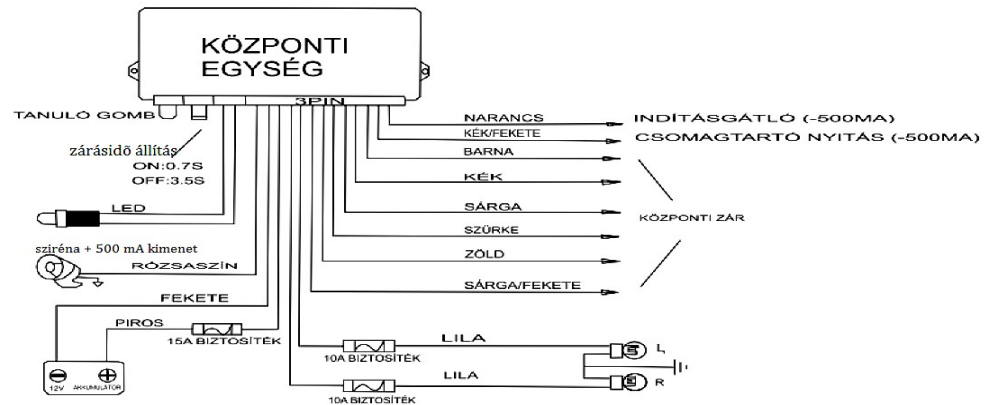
KÖZPONTI EGYSÉG

3PIN

TANULÓ GOMB

zárásidő állítás
ON:0.7S
OFF:3.5S

LED

sziréna + 500 mA kimenet
RÓZSASZÍN

FEKETE

PIROS

15A BIZTOSÍTÉK

12V AKKUMULÁTOR

NARANCS
INDÍTÁSGÁTLÓ (-500MA)
KÉK/FEKETE
CSOMAGTARTÓ NYITÁS (-500MA)
BARNA
KÉK
SÁRGA
KÖZPONTI ZÁR
SZÜRKE
ZÖLD
SÁRGA/FEKETE

10A BIZTOSÍTÉK
LILA
L

10A BIZTOSÍTÉK
LILA
R